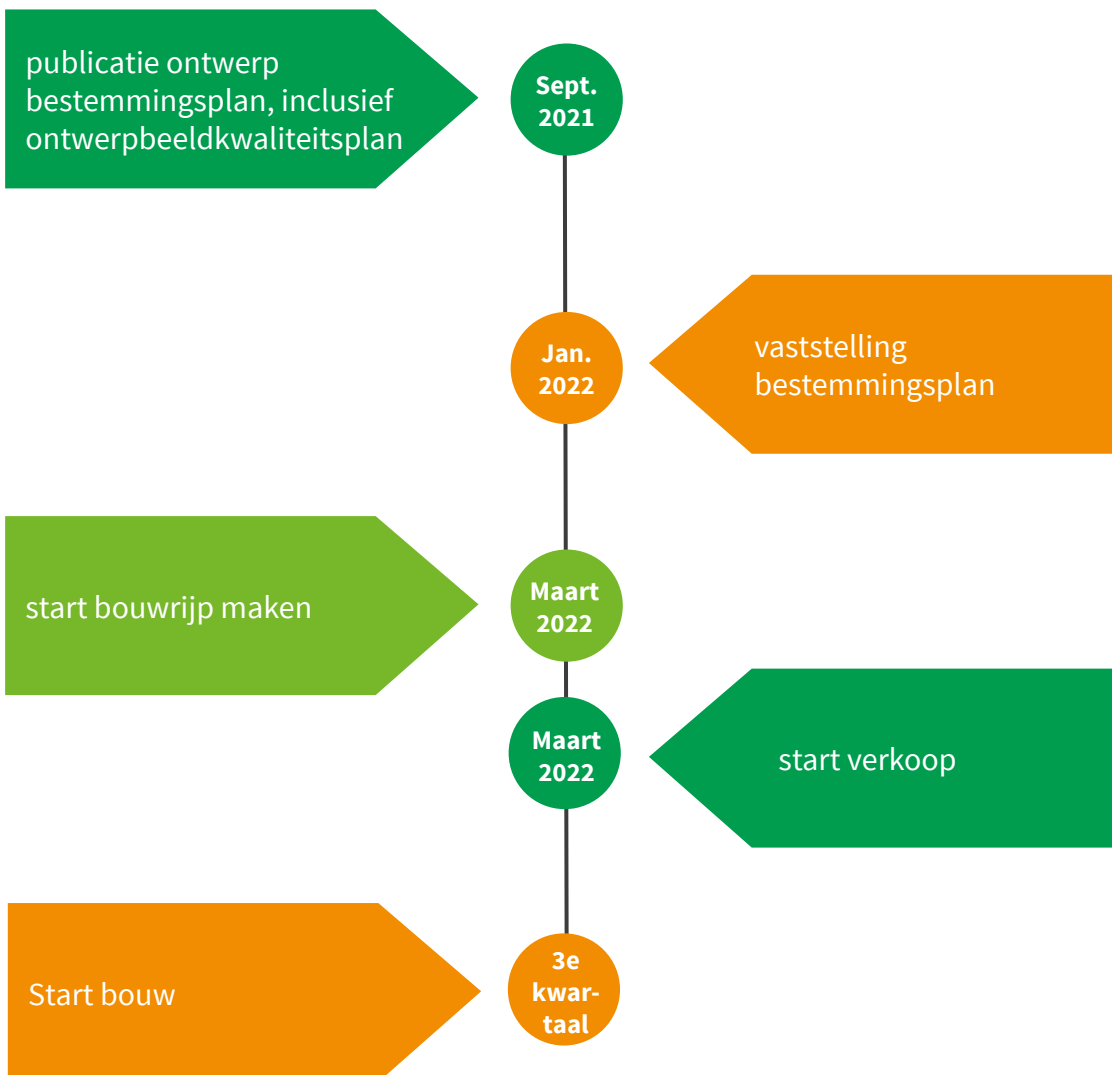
publicatie ontwerp bestemmingsplan, inclusief ontwerpbeeldkwaliteitsplan

Sept. 2021

Jan. 2022

vaststelling bestemmingsplan

start bouwrijp maken

Maart 2022

Maart 2022

start verkoop

Start bouw

3e kwartaal